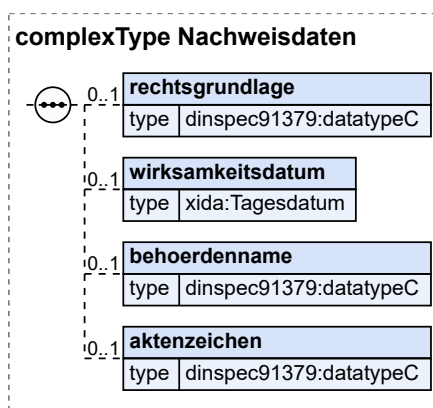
complexType Nachweisdaten

0..1
rechtsgrundlage
| type | dinspec91379:datatypeC |
|---|---|

0..1
wirksamkeitsdatum
| type | xida:Tagesdatum |
|---|---|

0..1
behoerdenname
| type | dinspec91379:datatypeC |
|---|---|

0..1
aktenzeichen
| type | dinspec91379:datatypeC |
|---|---|